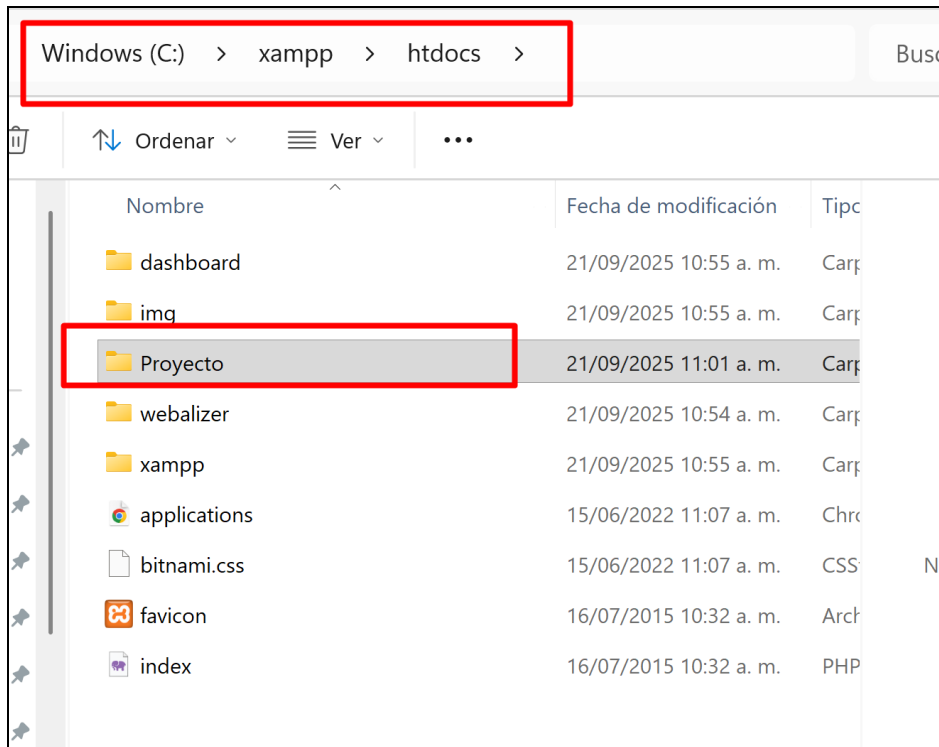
Windows (C:) › xampp › htdocs ›

Busc

Ordenar Ver •••

| Nombre | Fecha de modificación | Tipo |
|---|---|---|
| dashboard | 21/09/2025 10:55 a. m. | Carp |
| img | 21/09/2025 10:55 a. m. | Carp |
| Proyecto | 21/09/2025 11:01 a. m. | Carp |
| webalizer | 21/09/2025 10:54 a. m. | Carp |
| xampp | 21/09/2025 10:55 a. m. | Carp |
| applications | 15/06/2022 11:07 a. m. | Chro |
| bitnami.css | 15/06/2022 11:07 a. m. | CSS |
| favicon | 16/07/2015 10:32 a. m. | Arch |
| index | 16/07/2015 10:32 a. m. | PHP |

N